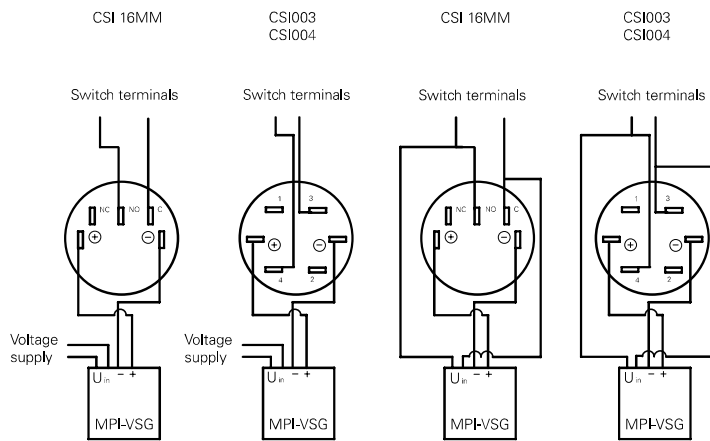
CSI 16MM

CSI003
CSI004

CSI 16MM

CSI003
CSI004

Switch terminals

Switch terminals

Switch terminals

Switch terminals

NC NO C

$\oplus$ $\ominus$

1 3

$\oplus$ $\ominus$

4 2

NC NO C

$\oplus$ $\ominus$

1 3

$\oplus$ $\ominus$

4 2

Voltage supply

$U_{in}$ – +

MPI-VSG

Voltage supply

$U_{in}$ – +

MPI-VSG

$U_{in}$ – +

MPI-VSG

$U_{in}$ – +

MPI-VSG